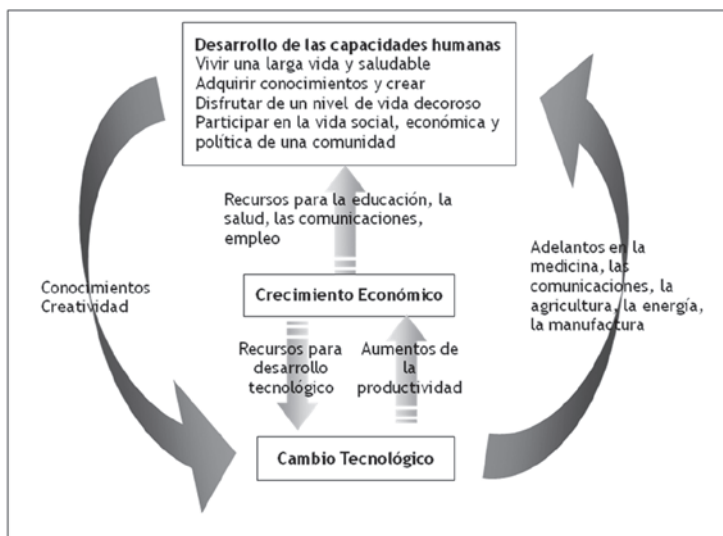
Desarrollo de las capacidades humanas
Vivir una larga vida y saludable
Adquirir conocimientos y crear
Disfrutar de un nivel de vida decoroso
Participar en la vida social, económica y política de una comunidad

Recursos para la educación, la salud, las comunicaciones, empleo

Conocimientos
Creatividad

Adelantos en la medicina, las comunicaciones, la agricultura, la energía, la manufactura

Crecimiento Económico

Recursos para desarrollo tecnológico

Aumentos de la productividad

Cambio Tecnológico